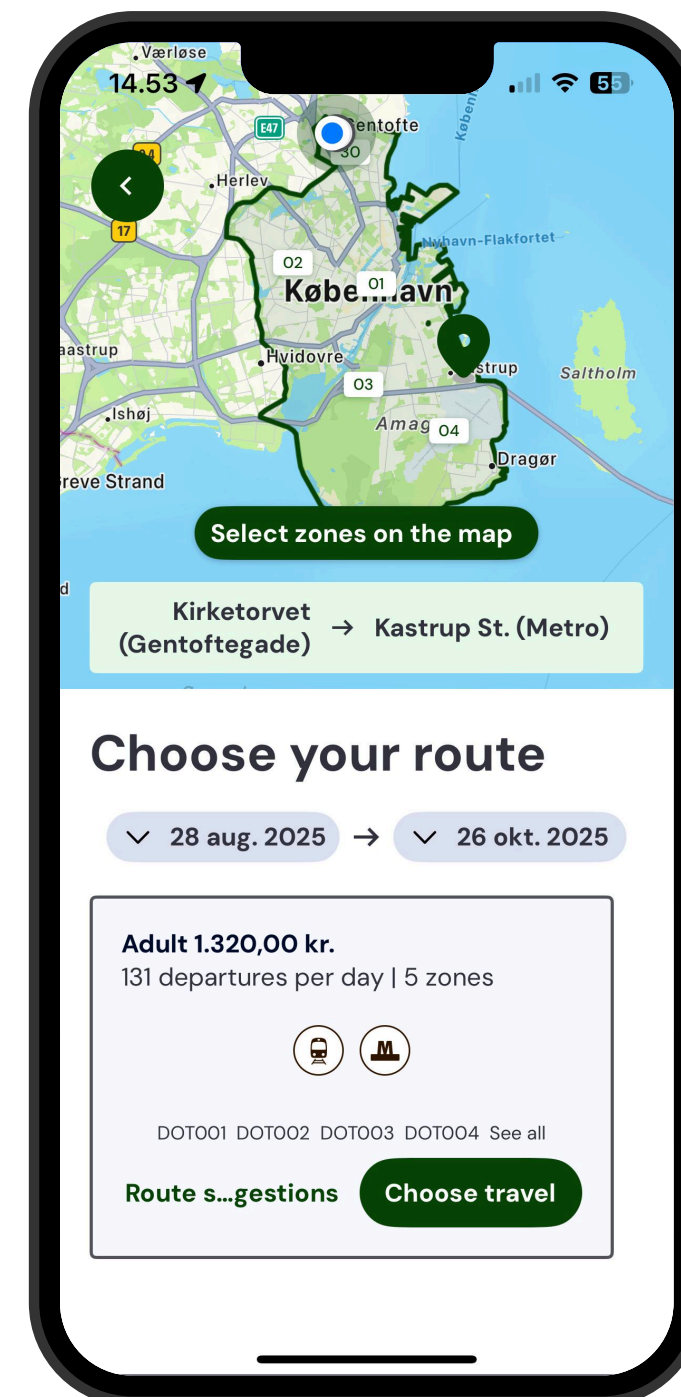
14.53

55

Værløse

E47

Gentofte

30

Herlev

17

02

01

København

Nyhavn-Flakfortet

aastrup

Hvidovre

Kastrup

Saltholm

Ishøj

03

Amag

04

Dragør

reve Strand

Select zones on the map

Kirketorvet (Gentoftegade) → Kastrup St. (Metro)

Choose your route

28 aug. 2025 → 26 okt. 2025

Adult 1.320,00 kr.
131 departures per day | 5 zones

DOT001 DOT002 DOT003 DOT004 See all

Route s...gestions

Choose travel